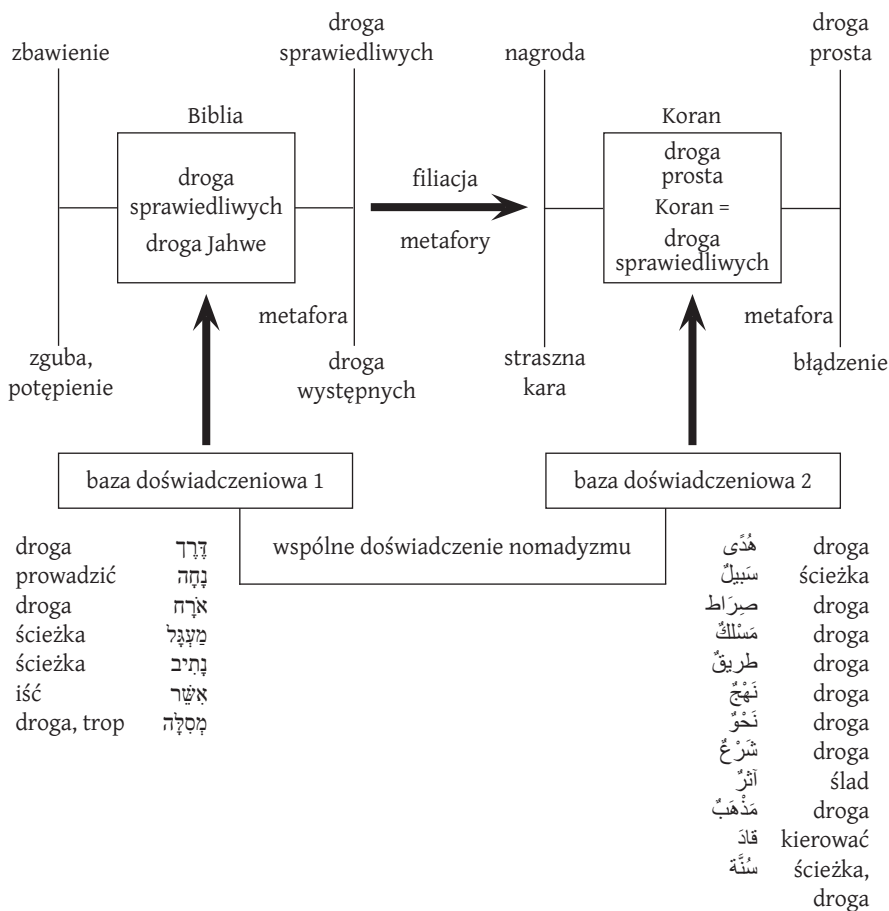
zbawienie

droga sprawiedliwych

Biblia

droga sprawiedliwych

droga Jahwe

metafora

zguba, potępienie

droga występnych

filiacja

metafory

nagroda

droga prosta

Koran

droga prosta

Koran =

droga sprawiedliwych

metafora

straszna kara

błądzenie

baza doświadczeniowa 1

baza doświadczeniowa 2

wspólne doświadczenie nomadyzmu

droga דֶּרֶךְ
prowadzić נָחָה
droga אֹרַח
ścieżka מַעְגָּל
ścieżka נָתִיב
iść אִשֵּׁר
droga, trop מְסִלָּה

هُدًى droga
سَبِيلٌ ścieżka
صِرَاط droga
مَسْلَكٌ droga
طريقٌ droga
نَهْجٌ droga
نَحْوٌ droga
شَرْعٌ droga
أثرٌ ślad
مَذْهَبٌ droga
قادَ kierować
سُنَّة ścieżka, droga